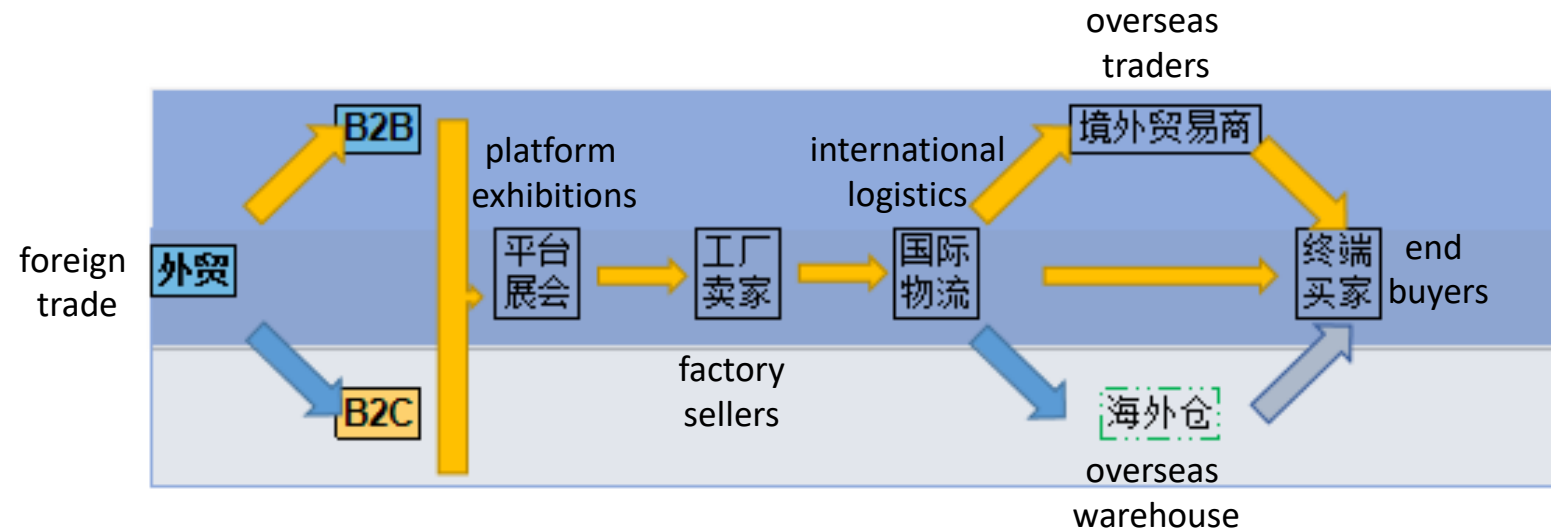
overseas traders

foreign trade

外贸

B2B

B2C

platform exhibitions

平台展会

工厂卖家

factory sellers

international logistics

国际物流

境外贸易商

终端买家

end buyers

海外仓

overseas warehouse